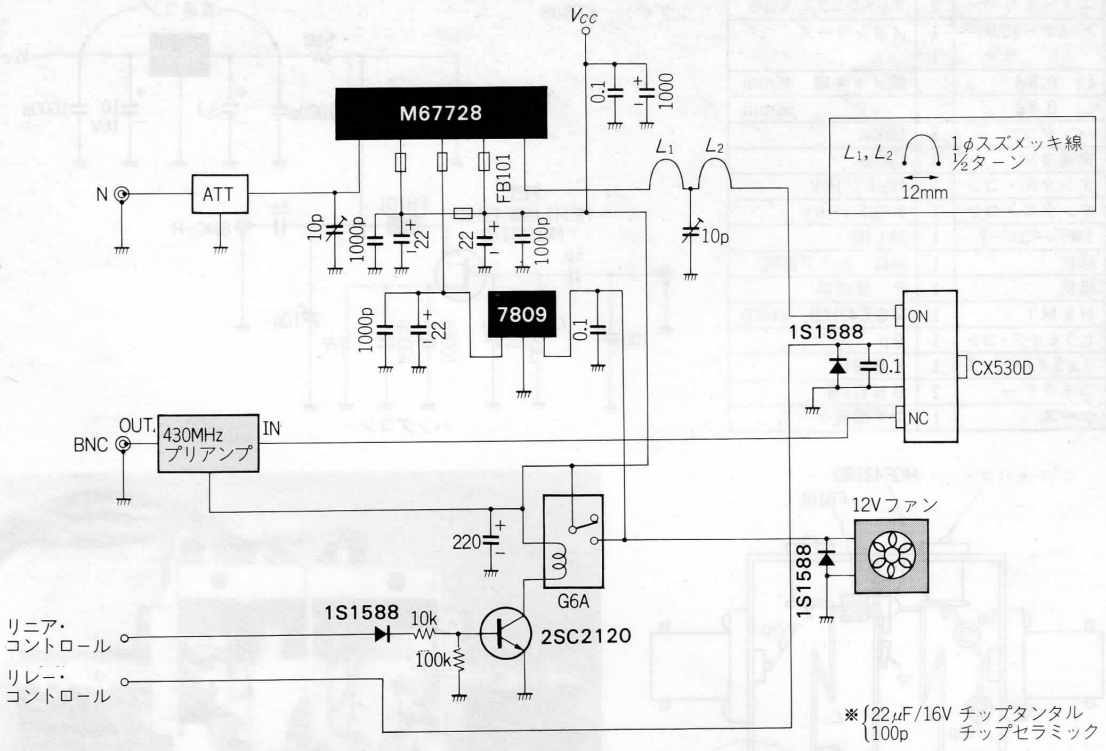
$V_{CC}$

0.1
1000

M67728

$L_1$ $L_2$

$L_1, L_2$ 1$\phi$スズメッキ線 ½ターン
12mm

N
ATT
FB101

10p
1000p
22
22
1000p
10p

1000p
22
7809
0.1

ON
1S1588
0.1
CX530D
NC

OUT.
BNC
430MHz プリアンプ
IN

220

G6A

12Vファン

1S1588

リニア・コントロール
1S1588
10k
100k
2SC2120

リレー・コントロール

※{22$\mu$F/16V チップタンタル
100p チップセラミック